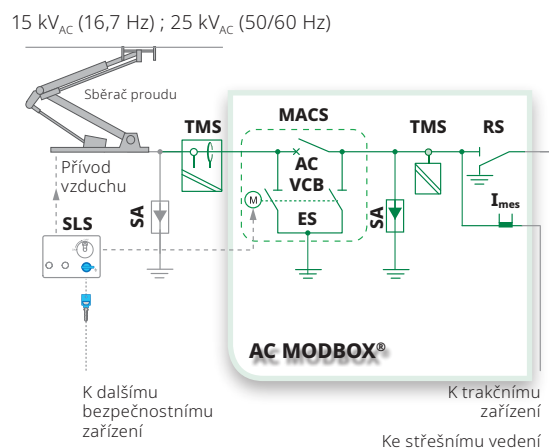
15 kV$_{AC}$ (16,7 Hz) ; 25 kV$_{AC}$ (50/60 Hz)

Sběrač proudu

TMS

MACS

TMS

RS

Přívod vzduchu

AC VCB

M

SLS

SA

ES

SA

I$_{mes}$

AC MODBOX®

K dalšímu bezpečnostnímu zařízení

K trakčnímu zařízení

Ke střešnímu vedení